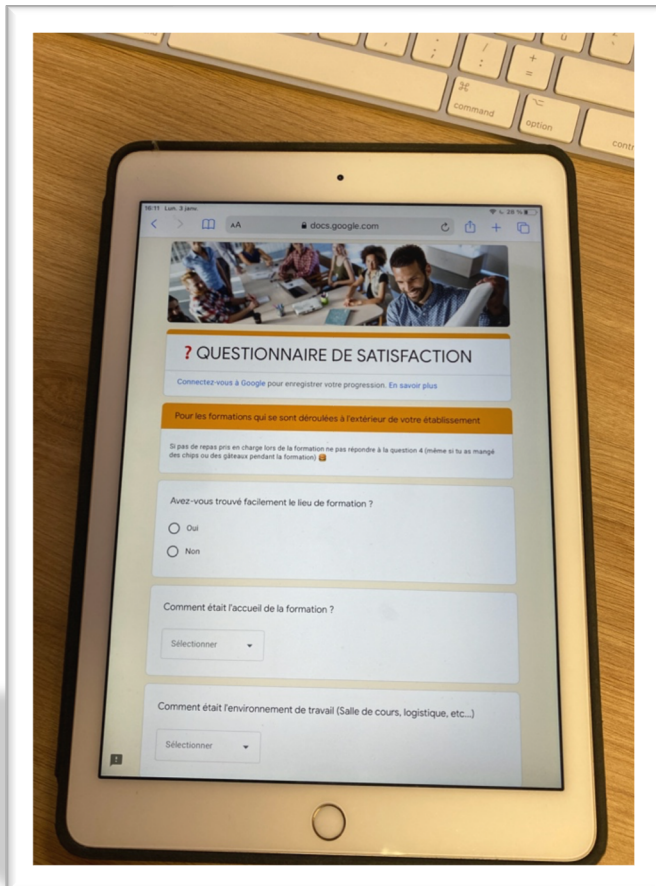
command
option
contr

16:11 Lun. 3 janv.
28 %
AA
docs.google.com

? QUESTIONNAIRE DE SATISFACTION

Connectez-vous à Google pour enregistrer votre progression. En savoir plus

Pour les formations qui se sont déroulées à l'extérieur de votre établissement

Si pas de repas pris en charge lors de la formation ne pas répondre à la question 4 (même si tu as mangé des chips ou des gâteaux pendant la formation)

Avez-vous trouvé facilement le lieu de formation ?

Oui

Non

Comment était l'accueil de la formation ?

Sélectionner

Comment était l'environnement de travail (Salle de cours, logistique, etc...)

Sélectionner